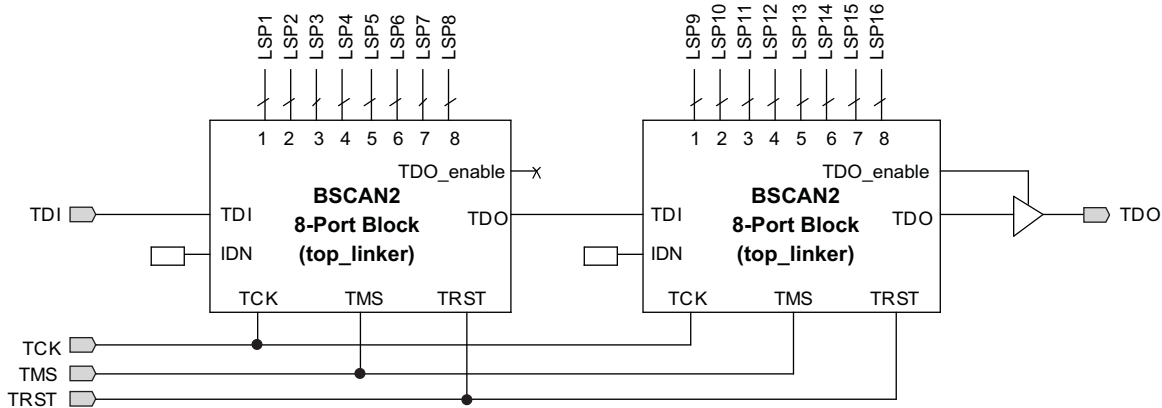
LSP1 LSP2 LSP3 LSP4 LSP5 LSP6 LSP7 LSP8

1 2 3 4 5 6 7 8

TDO_enable

BSCAN2
8-Port Block
(top_linker)

TDI

TDI

TDO

IDN

TCK TMS TRST

LSP9 LSP10 LSP11 LSP12 LSP13 LSP14 LSP15 LSP16

1 2 3 4 5 6 7 8

TDO_enable

BSCAN2
8-Port Block
(top_linker)

TDI

TDO

IDN

TCK TMS TRST

TDO

TCK

TMS

TRST